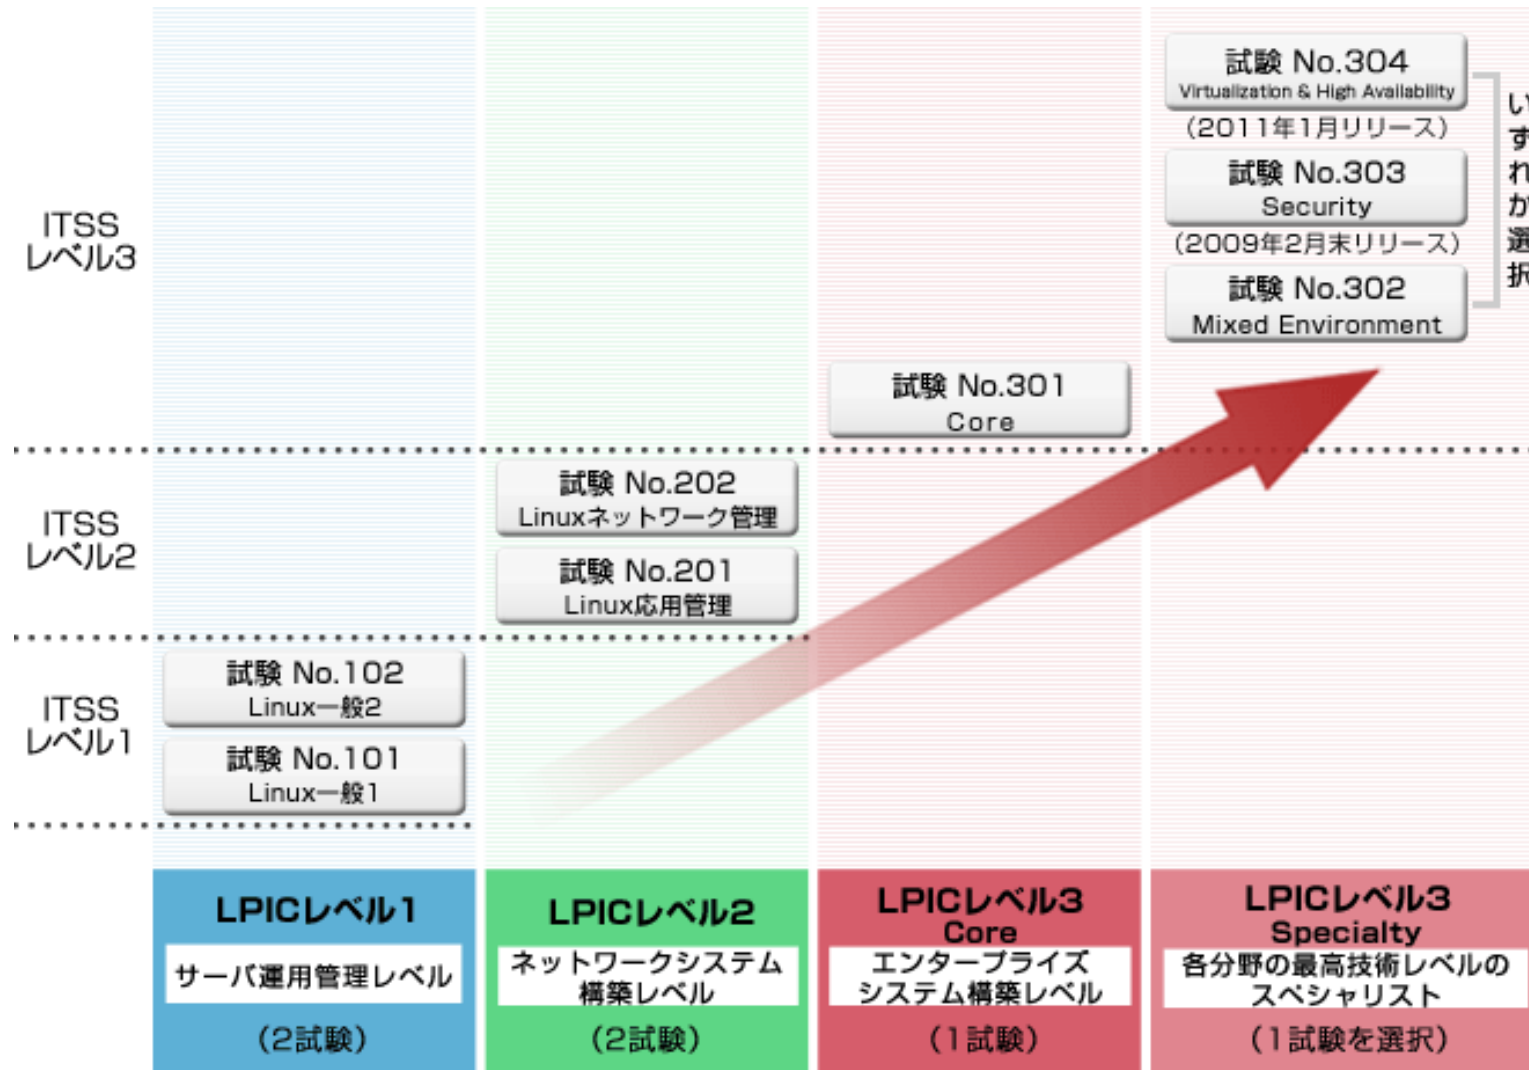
試験 No.304
Virtualization & High Availability
(2011年1月リリース)

試験 No.303
Security
(2009年2月末リリース)

試験 No.302
Mixed Environment

い
す
れ
か
選
択

ITSS
レベル3

試験 No.301
Core

ITSS
レベル2

試験 No.202
Linuxネットワーク管理

試験 No.201
Linux応用管理

ITSS
レベル1

試験 No.102
Linux一般2

試験 No.101
Linux一般1

LPICレベル1
サーバ運用管理レベル
(2試験)

LPICレベル2
ネットワークシステム構築レベル
(2試験)

LPICレベル3
Core
エンタープライズシステム構築レベル
(1試験)

LPICレベル3
Specialty
各分野の最高技術レベルのスペシャリスト
(1試験を選択)